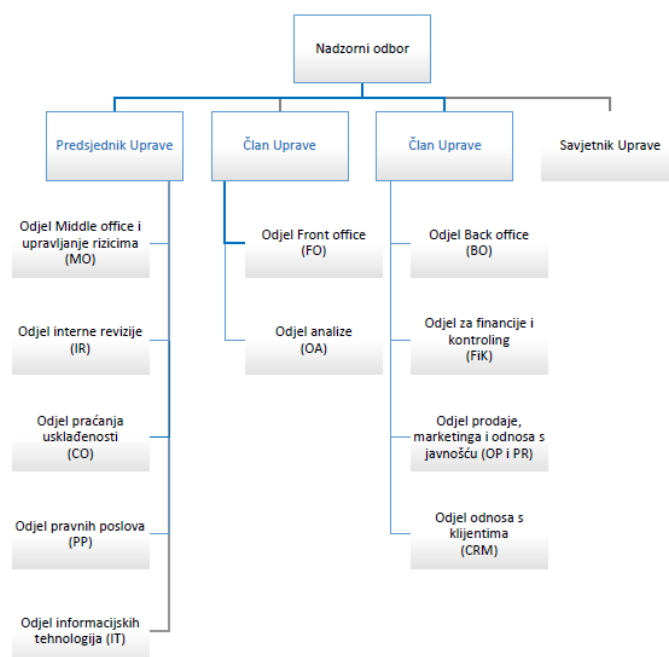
Nadzorni odbor

Predsjednik Uprave

Član Uprave

Član Uprave

Savjetnik Uprave

Odjel Middle office i upravljanje rizicima (MO)

Odjel interne revizije (IR)

Odjel praćanja usklađenosti (CO)

Odjel pravnih poslova (PP)

Odjel informacijskih tehnologija (IT)

Odjel Front office (FO)

Odjel analize (OA)

Odjel Back office (BO)

Odjel za financije i kontroling (FiK)

Odjel prodaje, marketinga i odnosa s javnošću (OP i PR)

Odjel odnosa s klijentima (CRM)